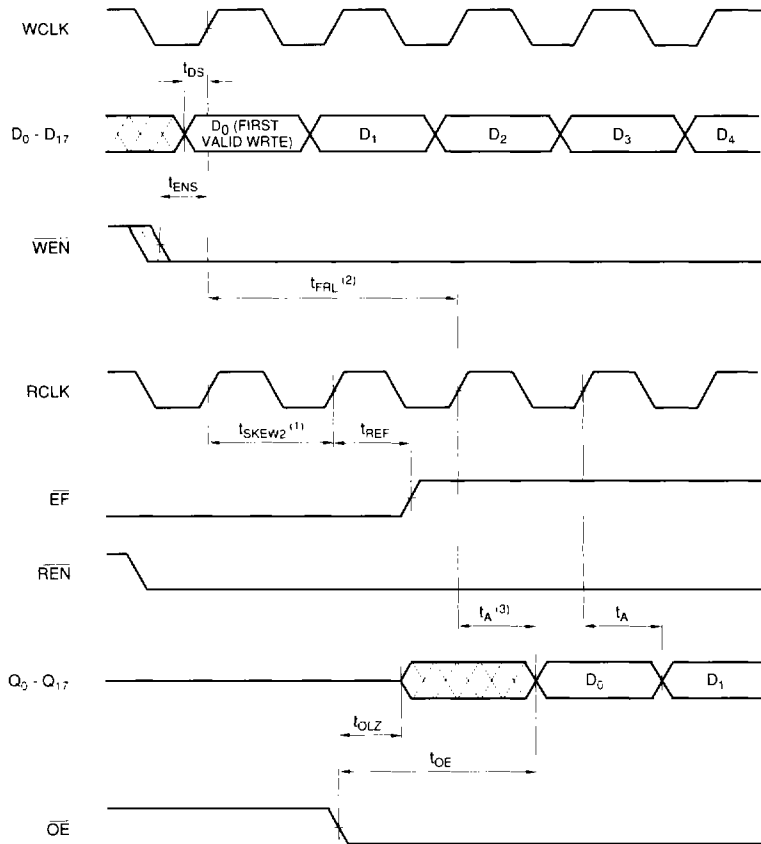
WCLK

$t_{DS}$

$D_0$ - $D_{17}$

$D_0$ (FIRST VALID WRTE)

$D_1$

$D_2$

$D_3$

$D_4$

$t_{ENS}$

$\overline{WEN}$

$t_{FRL}$ $^{(2)}$

RCLK

$t_{SKEW2}$ $^{(1)}$

$t_{REF}$

$\overline{EF}$

$\overline{REN}$

$t_A$ $^{(3)}$

$t_A$

$Q_0$ - $Q_{17}$

$D_0$

$D_1$

$t_{OLZ}$

$t_{OE}$

$\overline{OE}$